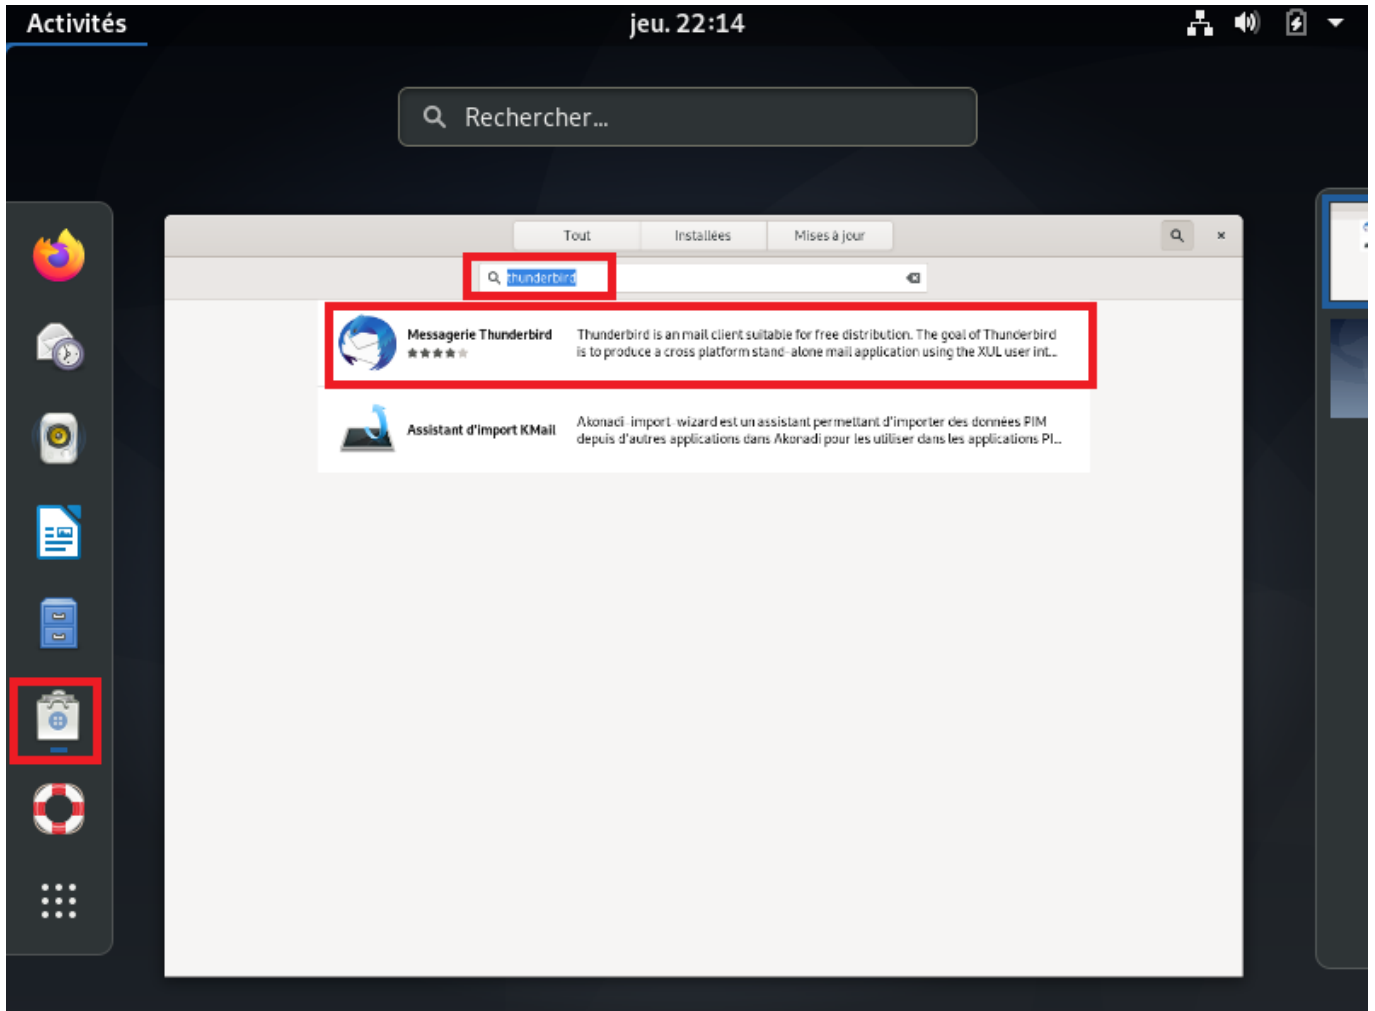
Activités

jeu. 22:14

Rechercher…

Tout | Installées | Mises à jour

thunderbird

Messagerie Thunderbird
★★★★★

Thunderbird is an mail client suitable for free distribution. The goal of Thunderbird is to produce a cross platform stand-alone mail application using the XUL user int…

Assistant d'import KMail

Akonadi-import-wizard est un assistant permettant d'importer des données PIM depuis d'autres applications dans Akonadi pour les utiliser dans les applications PI…